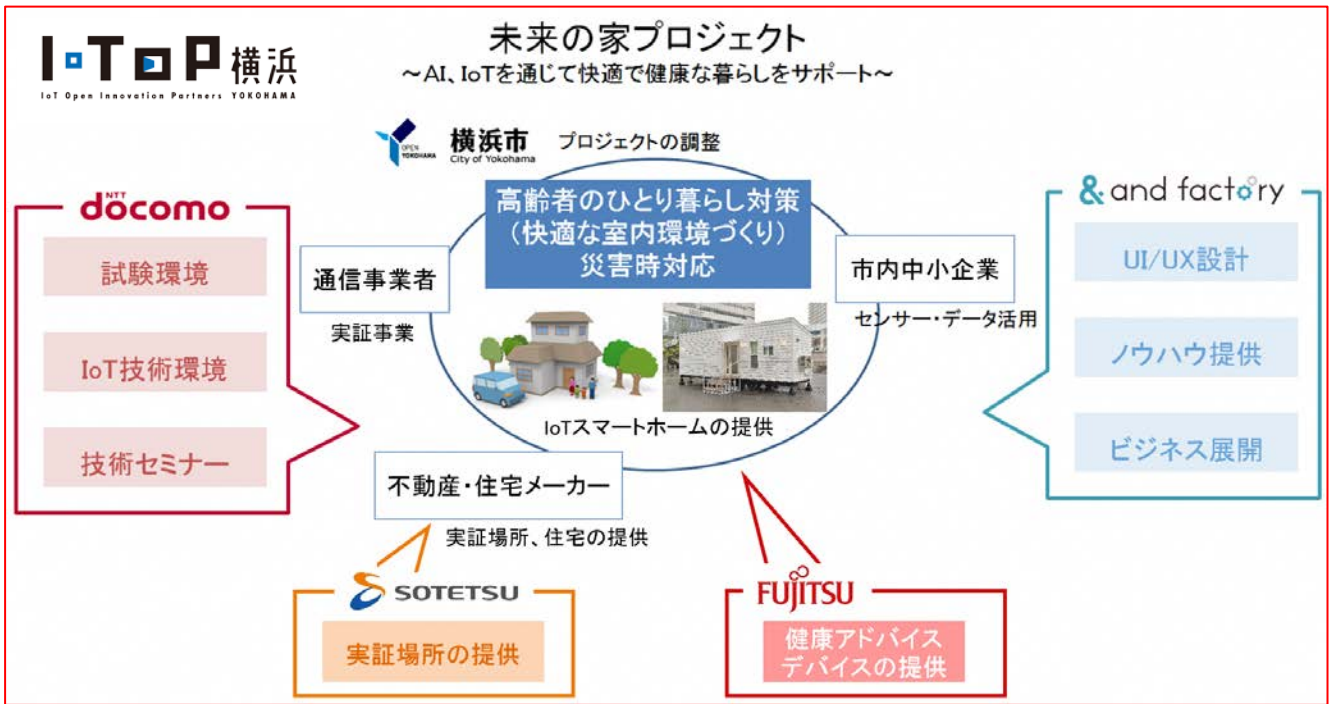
IoTOP横浜
IoT Open Innovation Partners YOKOHAMA

未来の家プロジェクト
～AI、IoTを通じて快適で健康な暮らしをサポート～

OPEN YOKOHAMA 横浜市 City of Yokohama
プロジェクトの調整

高齢者のひとり暮らし対策
（快適な室内環境づくり）
災害時対応

NTT docomo
試験環境
IoT技術環境
技術セミナー

通信事業者
実証事業

市内中小企業
センサー・データ活用

& and factory
UI/UX設計
ノウハウ提供
ビジネス展開

IoTスマートホームの提供

不動産・住宅メーカー
実証場所、住宅の提供

SOTETSU
実証場所の提供

FUJITSU
健康アドバイス
デバイスの提供